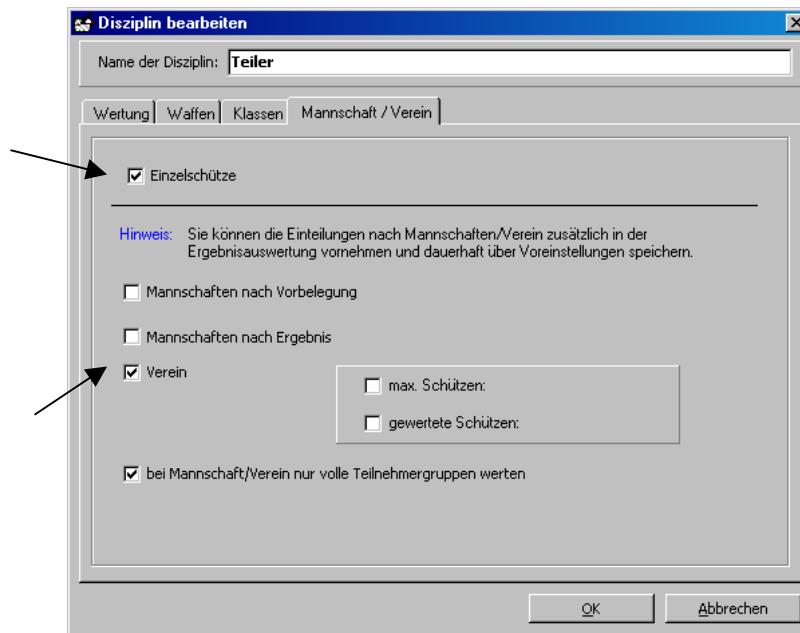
Disziplin bearbeiten

Name der Disziplin: Teiler

Wertung | Waffen | Klassen | Mannschaft / Verein

Einzelschütze

Hinweis: Sie können die Einteilungen nach Mannschaften/Verein zusätzlich in der Ergebnisauswertung vornehmen und dauerhaft über Voreinstellungen speichern.

Mannschaften nach Vorbelegung

Mannschaften nach Ergebnis

Verein

max. Schützen:

gewertete Schützen:

bei Mannschaft/Verein nur volle Teilnehmergruppen werten

OK

Abbrechen